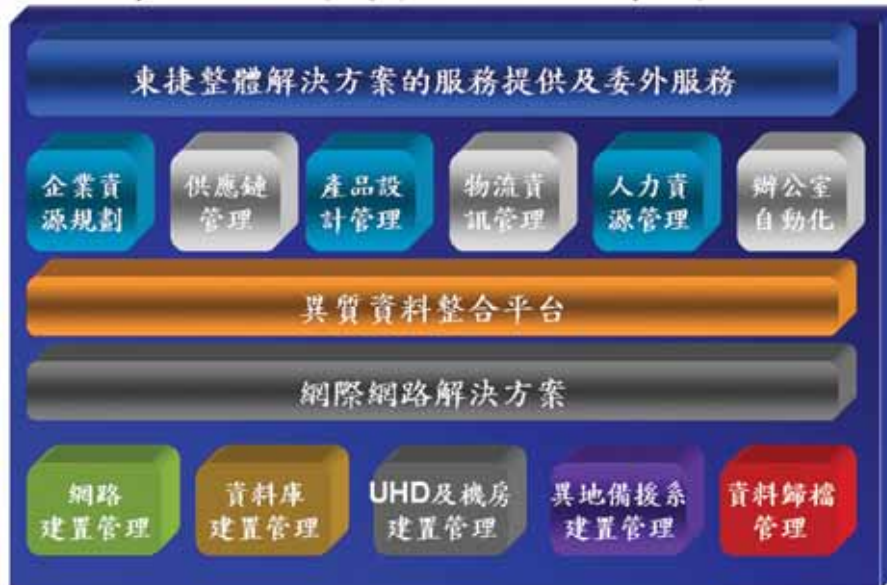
東捷整體解決方案的服務提供及委外服務

企業資源規劃

供應鏈管理

產品設計管理

物流資訊管理

人力資源管理

辦公室自動化

異質資料整合平台

網際網路解決方案

網路建置管理

資料庫建置管理

UHD及機房建置管理

異地備援系建置管理

資料歸檔管理